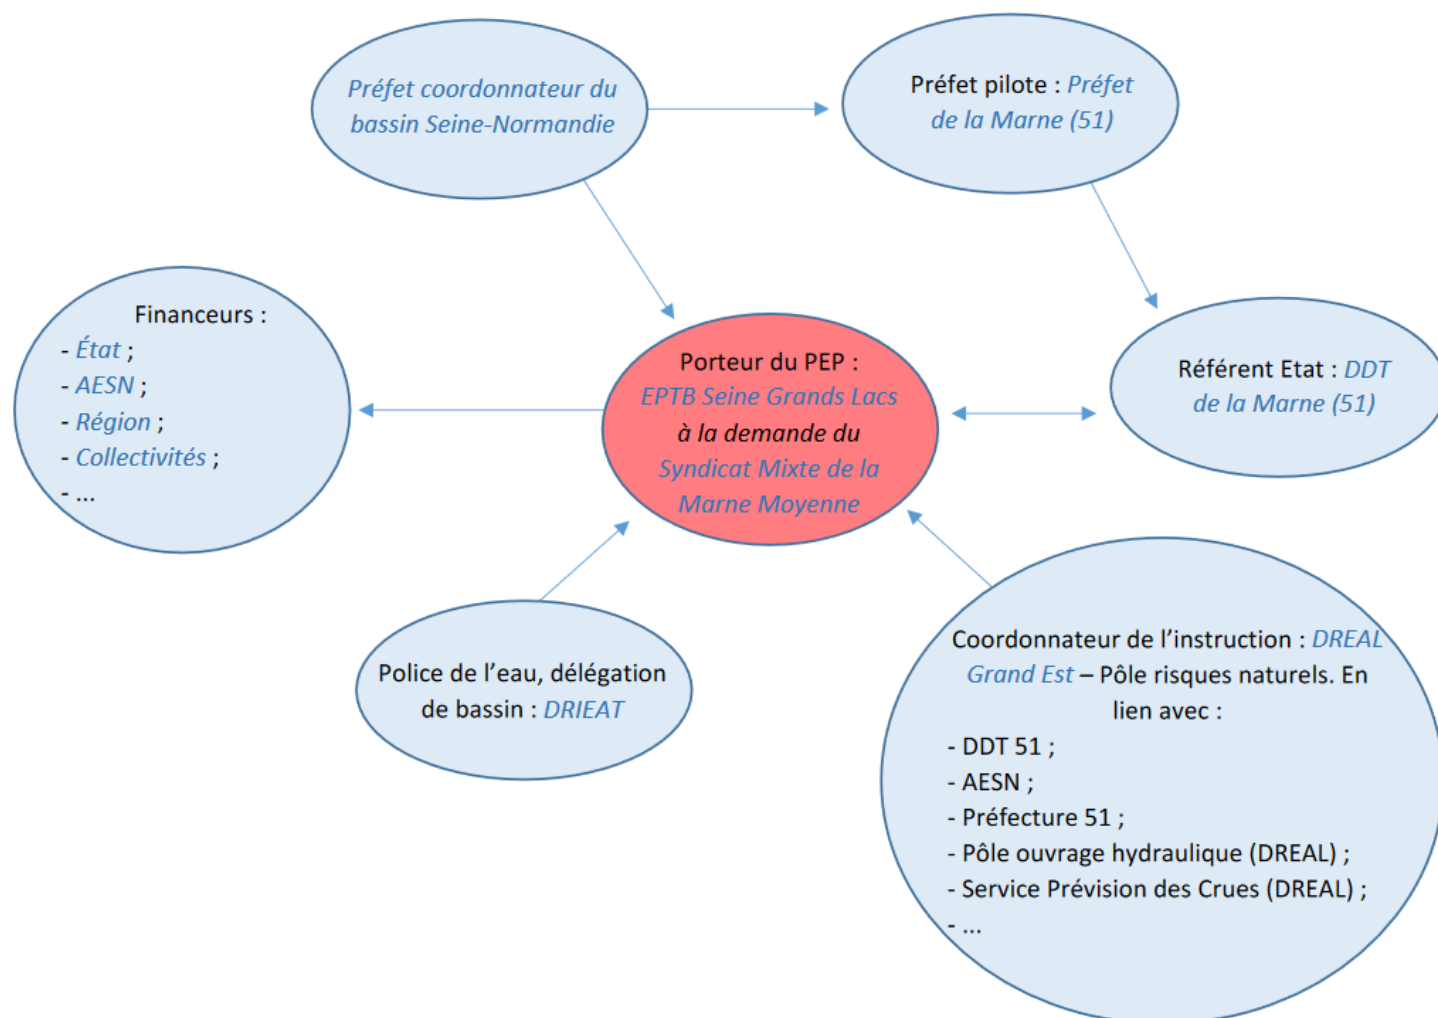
Préfet coordonnateur du bassin Seine-Normandie

Préfet pilote : Préfet de la Marne (51)

Financeurs :
- État ;
- AESN ;
- Région ;
- Collectivités ;
- ...

Porteur du PEP : EPTB Seine Grands Lacs à la demande du Syndicat Mixte de la Marne Moyenne

Référent Etat : DDT de la Marne (51)

Police de l'eau, délégation de bassin : DRIEAT

Coordonnateur de l'instruction : DREAL Grand Est – Pôle risques naturels. En lien avec :
- DDT 51 ;
- AESN ;
- Préfecture 51 ;
- Pôle ouvrage hydraulique (DREAL) ;
- Service Prévision des Crues (DREAL) ;
- ...